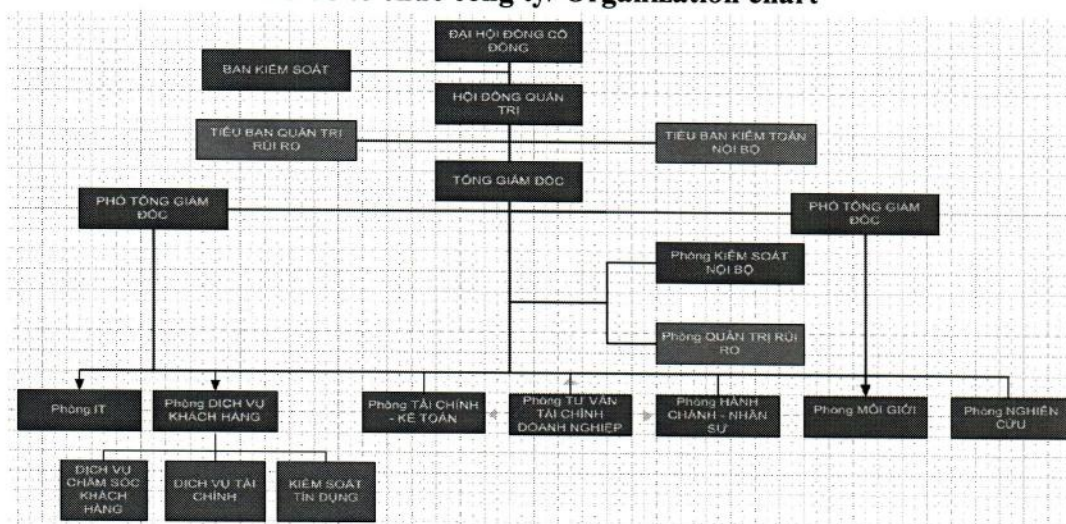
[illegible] công ty/ Organization chart

ĐẠI HỘI ĐỒNG CỔ ĐÔNG

BAN KIỂM SOÁT

HỘI ĐỒNG QUẢN TRỊ

TIỂU BAN QUẢN TRỊ RỦI RO

TIỂU BAN KIỂM TOÁN NỘI BỘ

TỔNG GIÁM ĐỐC

PHÓ TỔNG GIÁM ĐỐC

PHÓ TỔNG GIÁM ĐỐC

Phòng KIỂM SOÁT NỘI BỘ

Phòng QUẢN TRỊ RỦI RO

Phòng IT

Phòng DỊCH VỤ KHÁCH HÀNG

Phòng TÀI CHÍNH - KẾ TOÁN

Phòng TƯ VẤN TÀI CHÍNH DOANH NGHIỆP

Phòng HÀNH CHÁNH - NHÂN SỰ

Phòng MÔI GIỚI

Phòng NGHIÊN CỨU

DỊCH VỤ CHĂM SÓC KHÁCH HÀNG

DỊCH VỤ TÀI CHÍNH

KIỂM SOÁT TÍN DỤNG